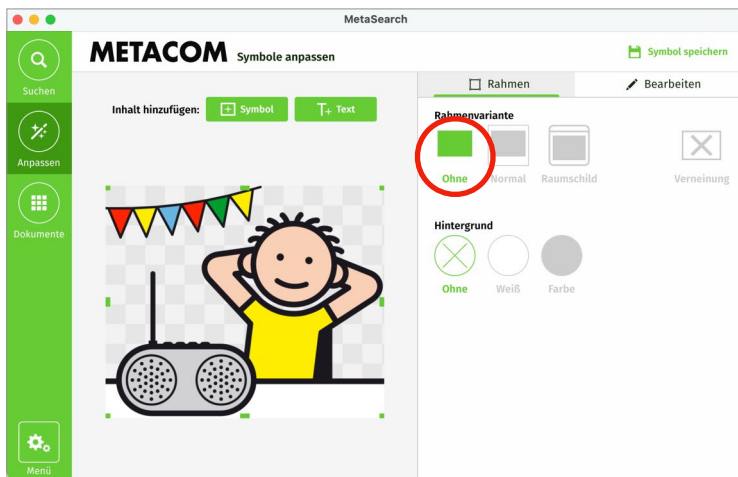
MetaSearch

Suchen

Anpassen

Dokumente

Menü

METACOM Symbole anpassen

Symbol speichern

Inhalt hinzufügen: Symbol Text

Rahmen

Bearbeiten

Rahmenvariante

Ohne

Normal

Raumschild

Verneinung

Hintergrund

Ohne

Weiß

Farbe